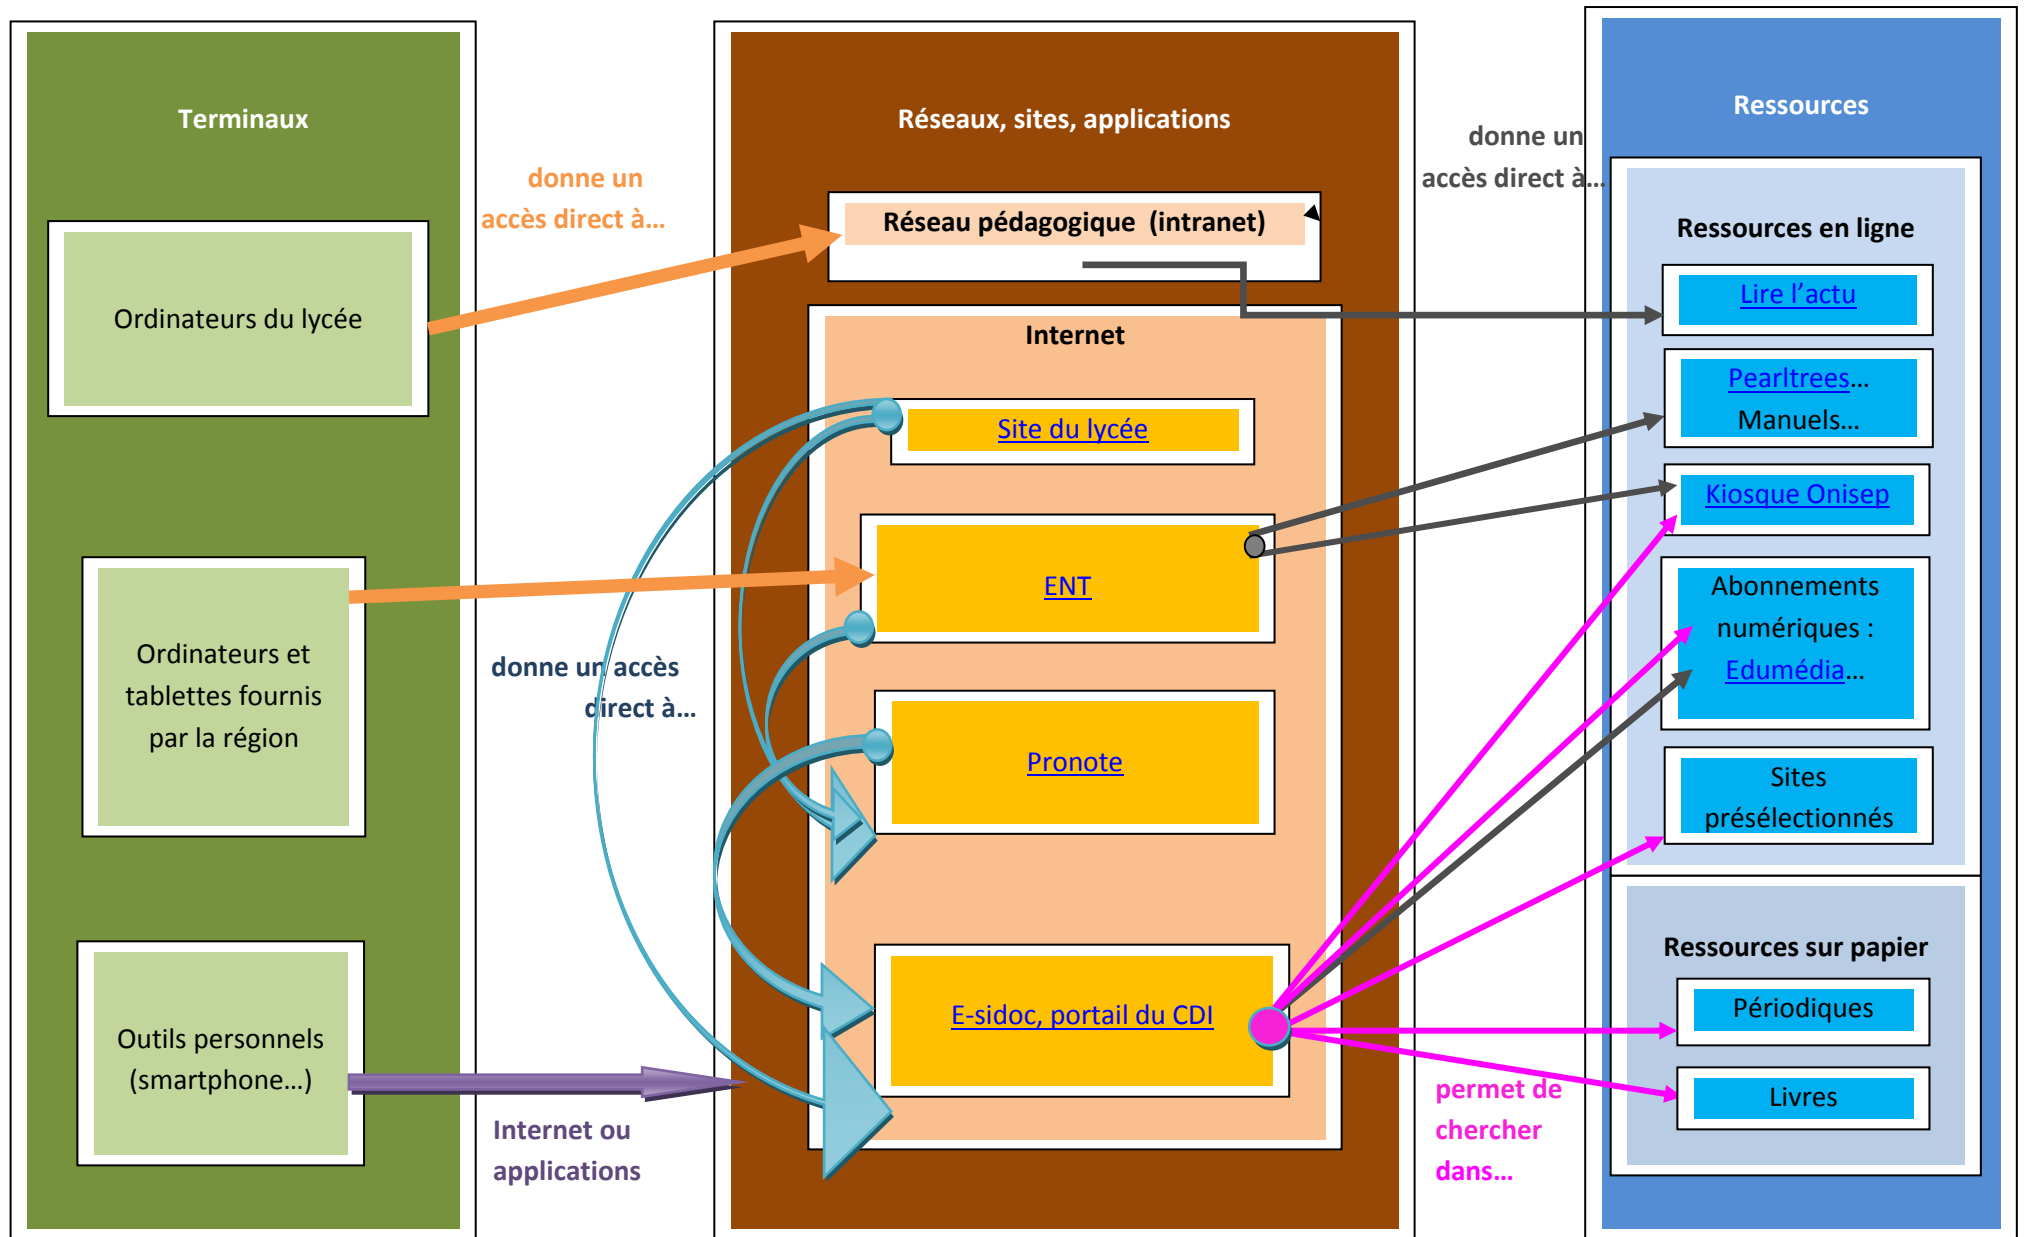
Terminaux

Ordinateurs du lycée

Ordinateurs et tablettes fournis par la région

Outils personnels (smartphone…)

donne un accès direct à…

donne un accès direct à…

Internet ou applications

Réseaux, sites, applications

Réseau pédagogique (intranet)

Internet

Site du lycée

ENT

Pronote

E-sidoc, portail du CDI

donne un accès direct à…

permet de chercher dans…

Ressources

Ressources en ligne

Lire l'actu

Pearltrees… Manuels…

Kiosque Onisep

Abonnements numériques : Edumédia…

Sites présélectionnés

Ressources sur papier

Périodiques

Livres